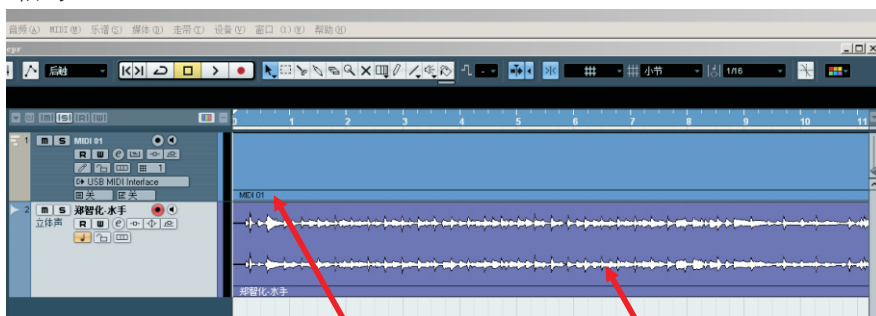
音频(A) MIDI(M) 乐谱(C) 媒体(D) 走带(T) 设备(V) 窗口 (1)(W) 帮助(H)

启始

小节

1/16

1 2 3 4 5 6 7 8 9 10 11

1 M S MIDI 01

R W

1

USB MIDI Interface

关 关

MIDI 01

2 M S 郑智化-水手

立体声 R W

郑智化-水手